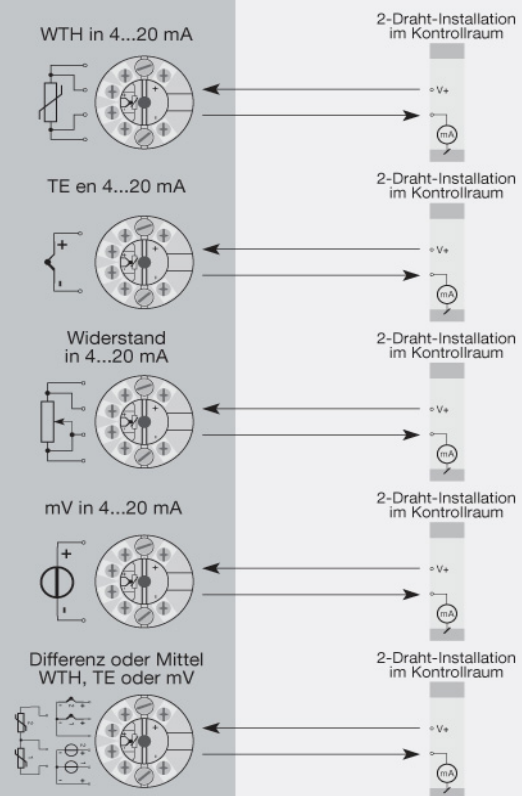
WTH in 4...20 mA

2-Draht-Installation im Kontrollraum

V+

mA

TE en 4...20 mA

2-Draht-Installation im Kontrollraum

+

-

V+

mA

Widerstand in 4...20 mA

2-Draht-Installation im Kontrollraum

V+

mA

mV in 4...20 mA

2-Draht-Installation im Kontrollraum

+

-

V+

mA

Differenz oder Mittel WTH, TE oder mV

2-Draht-Installation im Kontrollraum

V+

mA